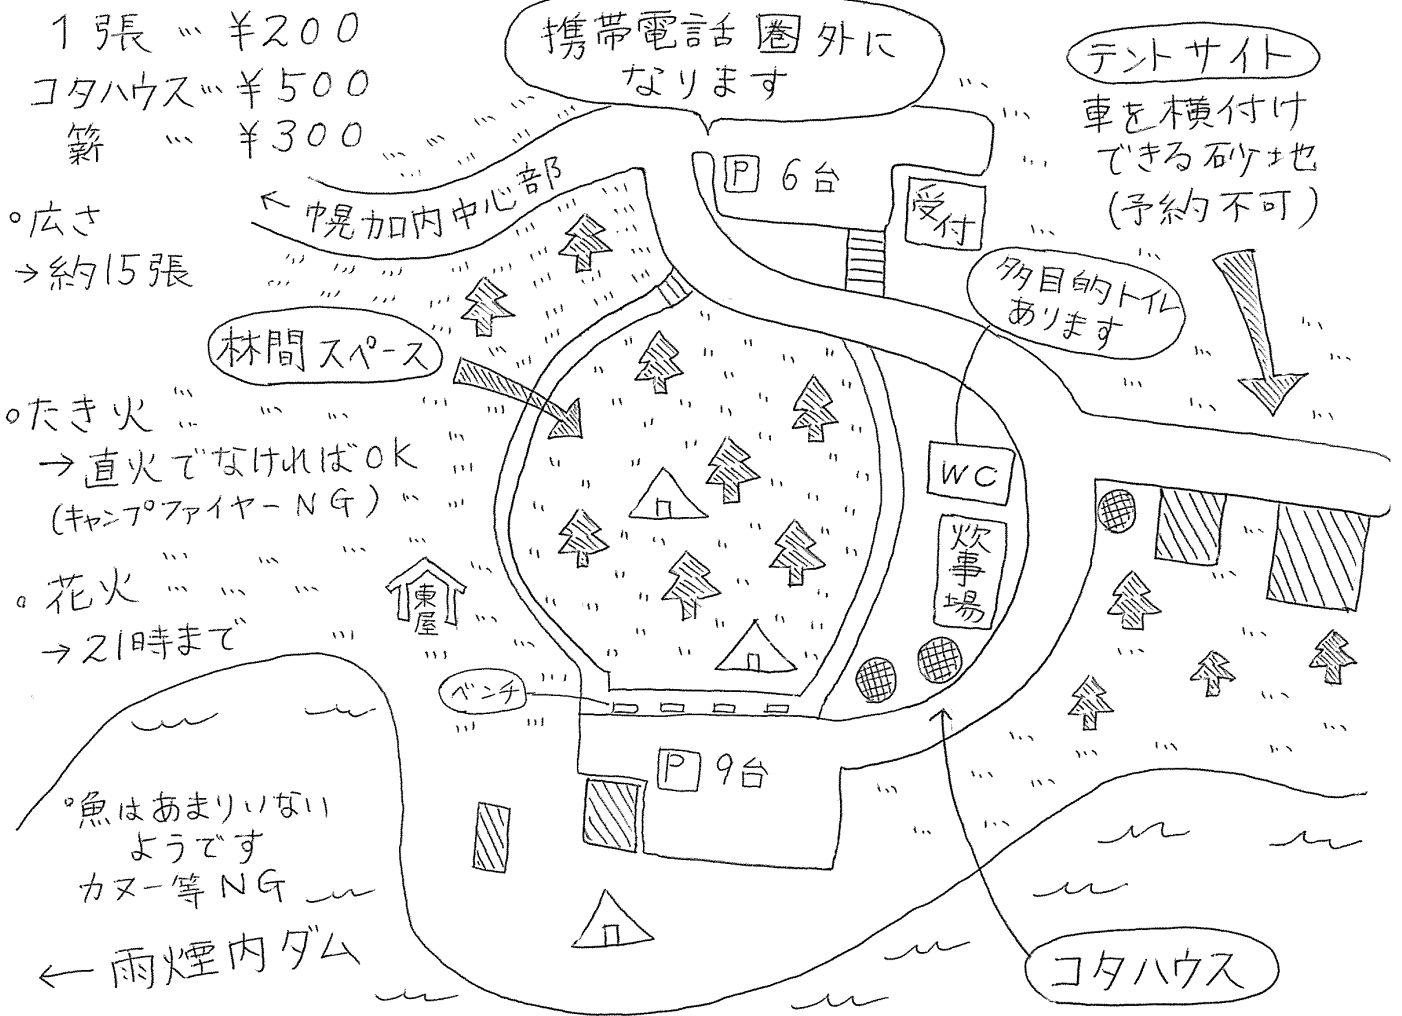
1張 … ¥200
コタハウス … ¥500
薪 … ¥300

携帯電話 圏外になります

テントサイト
車を横付けできる砂地
(予約不可)

←幌加内中心部

P 6台

受付

○広さ
→約15張

多目的トイレあります

林間スペース

○たき火
→直火でなければOK
(キャンプファイヤーNG)

WC

炊事場

○花火
→21時まで

東屋

ベンチ

P 9台

魚はあまりいないようです
カヌー等NG

←雨煙内ダム

コタハウス